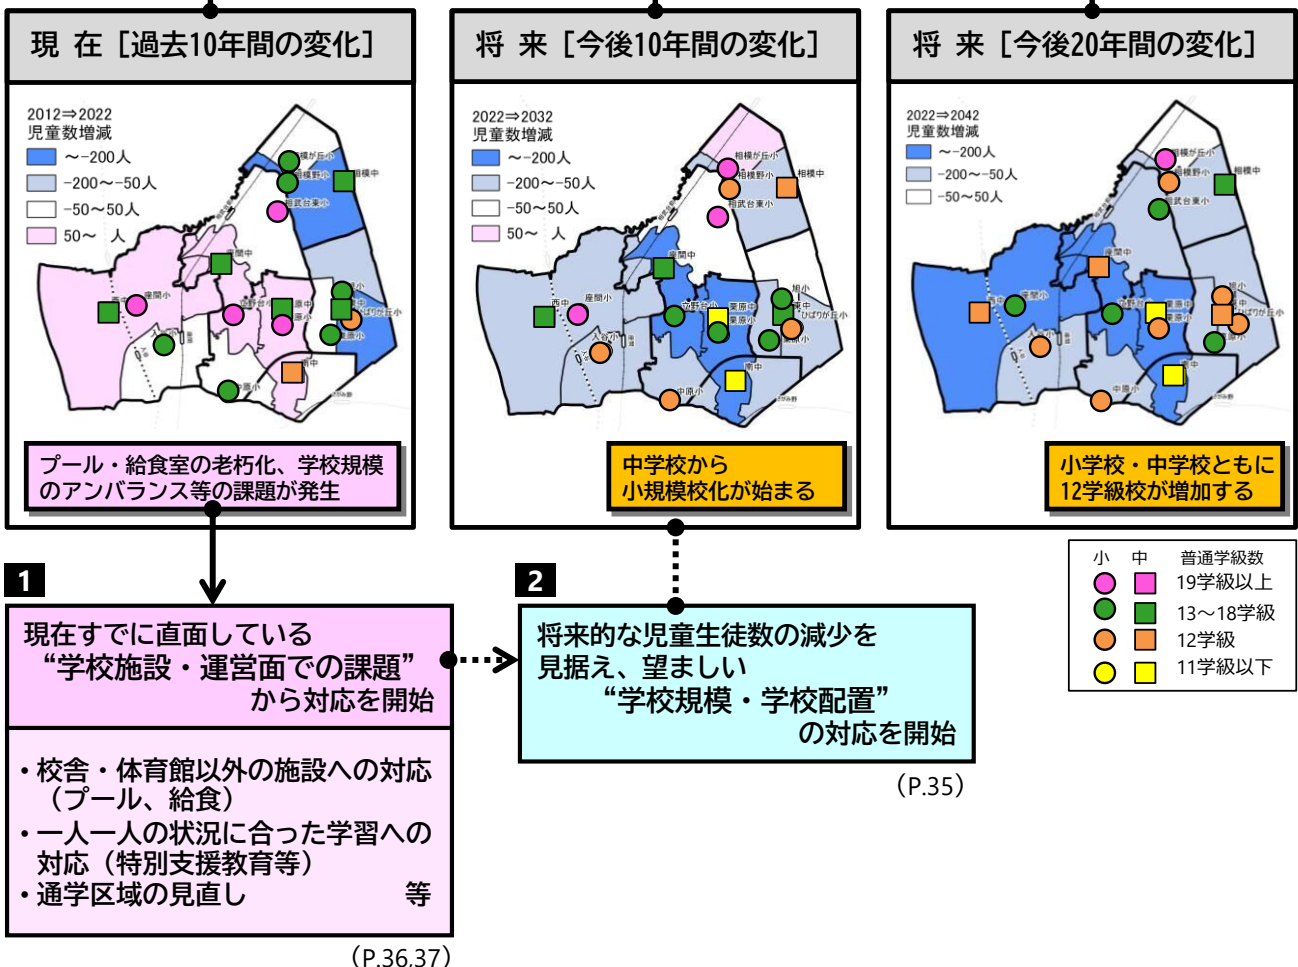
現 在［過去10年間の変化］

2012⇒2022
児童数増減
～-200人
-200～-50人
-50～50人
50～ 人

プール・給食室の老朽化、学校規模のアンバランス等の課題が発生

将 来［今後10年間の変化］

2022⇒2032
児童数増減
～-200人
-200～-50人
-50～50人
50～ 人

中学校から小規模校化が始まる

将 来［今後20年間の変化］

2022⇒2042
児童数増減
～-200人
-200～-50人
-50～50人

小学校・中学校ともに12学級校が増加する

| 小 | 中 | 普通学級数 |
|---|---|---|
| | | 19学級以上 |
| | | 13～18学級 |
| | | 12学級 |
| | | 11学級以下 |

1
現在すでに直面している
“学校施設・運営面での課題”
から対応を開始

・校舎・体育館以外の施設への対応（プール、給食）
・一人一人の状況に合った学習への対応（特別支援教育等）
・通学区域の見直し 等

（P.36.37）

2
将来的な児童生徒数の減少を見据え、望ましい
“学校規模・学校配置”
の対応を開始

（P.35）